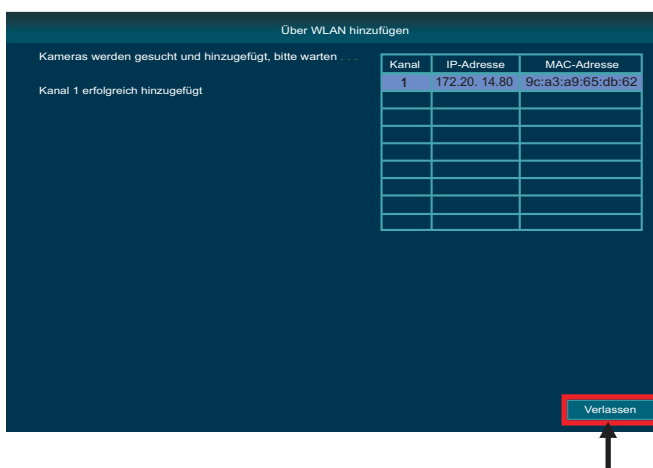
Über WLAN hinzufügen

Kameras werden gesucht und hinzugefügt, bitte warten . . .

Kanal 1 erfolgreich hinzugefügt

| Kanal | IP-Adresse | MAC-Adresse |
|---|---|---|
| 1 | 172.20. 14.80 | 9c:a3:a9:65:db:62 |
| | | |
| | | |
| | | |
| | | |
| | | |
| | | |
| | | |

Verlassen